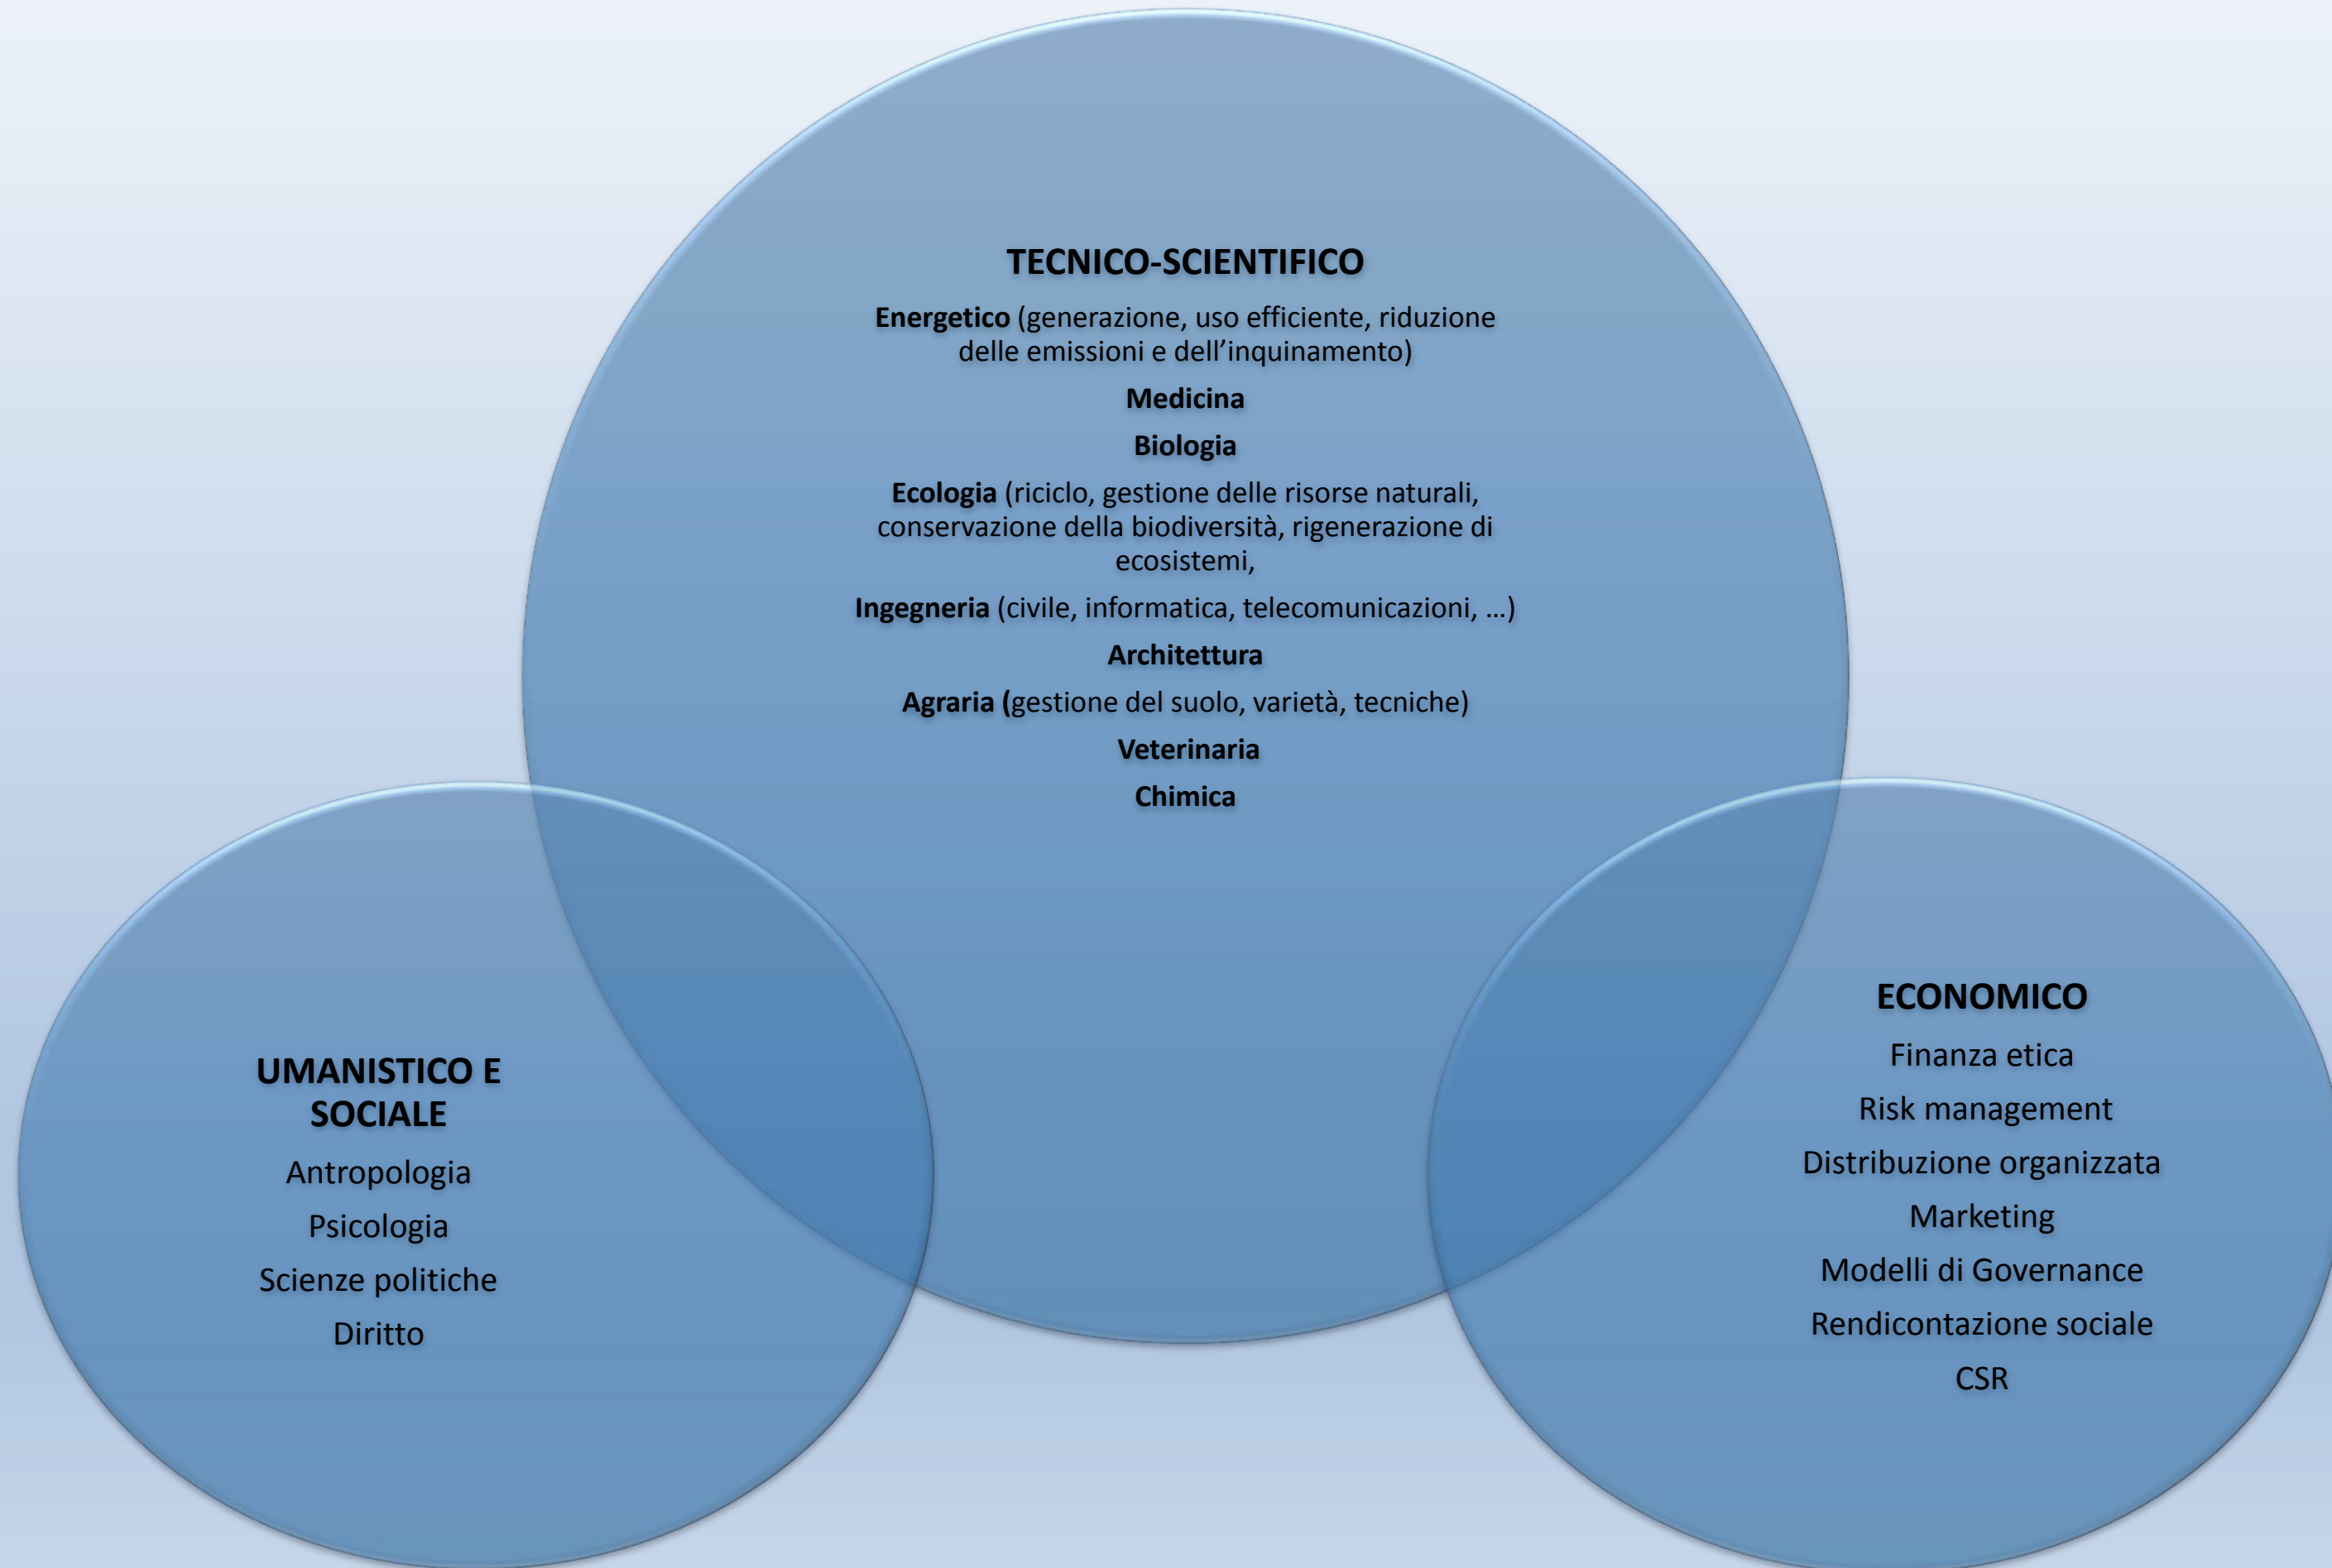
TECNICO-SCIENTIFICO

Energetico (generazione, uso efficiente, riduzione delle emissioni e dell’inquinamento)

Medicina

Biologia

Ecologia (riciclo, gestione delle risorse naturali, conservazione della biodiversità, rigenerazione di ecosistemi,

Ingegneria (civile, informatica, telecomunicazioni, …)

Architettura

Agraria (gestione del suolo, varietà, tecniche)

Veterinaria

Chimica

UMANISTICO E SOCIALE

Antropologia

Psicologia

Scienze politiche

Diritto

ECONOMICO

Finanza etica

Risk management

Distribuzione organizzata

Marketing

Modelli di Governance

Rendicontazione sociale

CSR